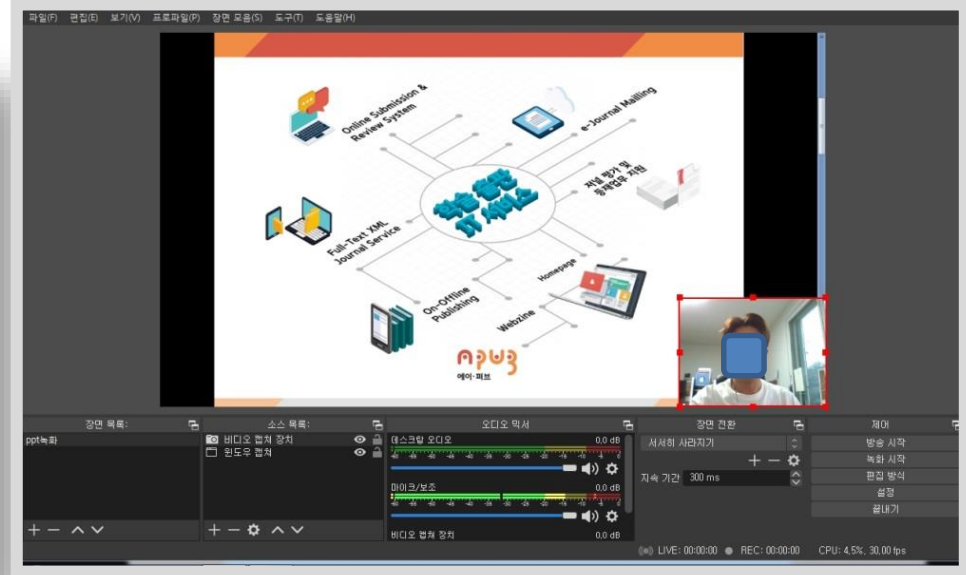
파일(F) 편집(E) 보기(V) 프로파일(P) 장면 모음(S) 도구(T) 도움말(H)

Online Submission & Review System

e-Journal Mailing

학술 출판 IT 서비스

저널 평가 및 등재업무 지원

Full-Text XML Journal Service

Homepage

On-Offline Publishing

Webzine

에이·퍼브

장면 목록:
ppt녹화

소스 목록:
비디오 캡쳐 장치
윈도우 캡쳐

오디오 믹서
데스크탑 오디오 0.0 dB
마이크/보조 0.0 dB
비디오 캡쳐 장치 0.0 dB

장면 전환
서서히 사라지기
지속 기간 300 ms

제어
방송 시작
녹화 시작
편집 방식
설정
끝내기

LIVE: 00:00:00 REC: 00:00:00 CPU: 4.5%, 30.00 fps